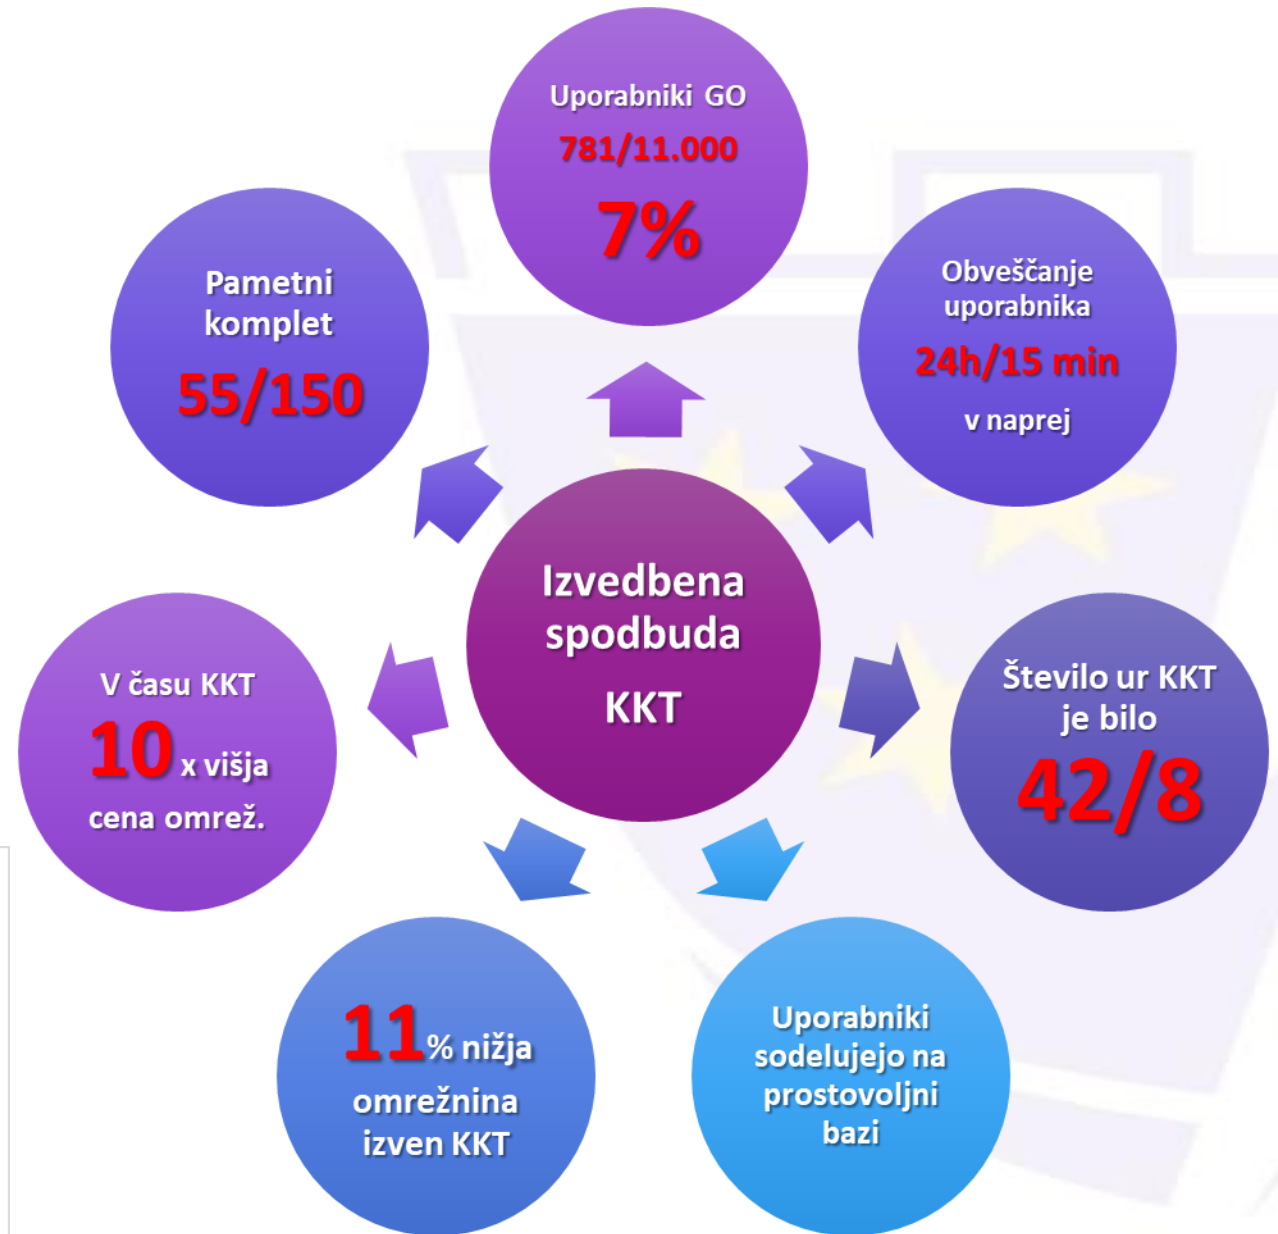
Izvedbena spodbuda KKT

Uporabniki GO
781/11.000
7%

Obveščanje uporabnika
24h/15 min
v naprej

Število ur KKT je bilo
42/8

Uporabniki sodelujejo na prostovoljni bazi

11% nižja omrežnina izven KKT

V času KKT
10 x višja cena omrež.

Pametni komplet
55/150